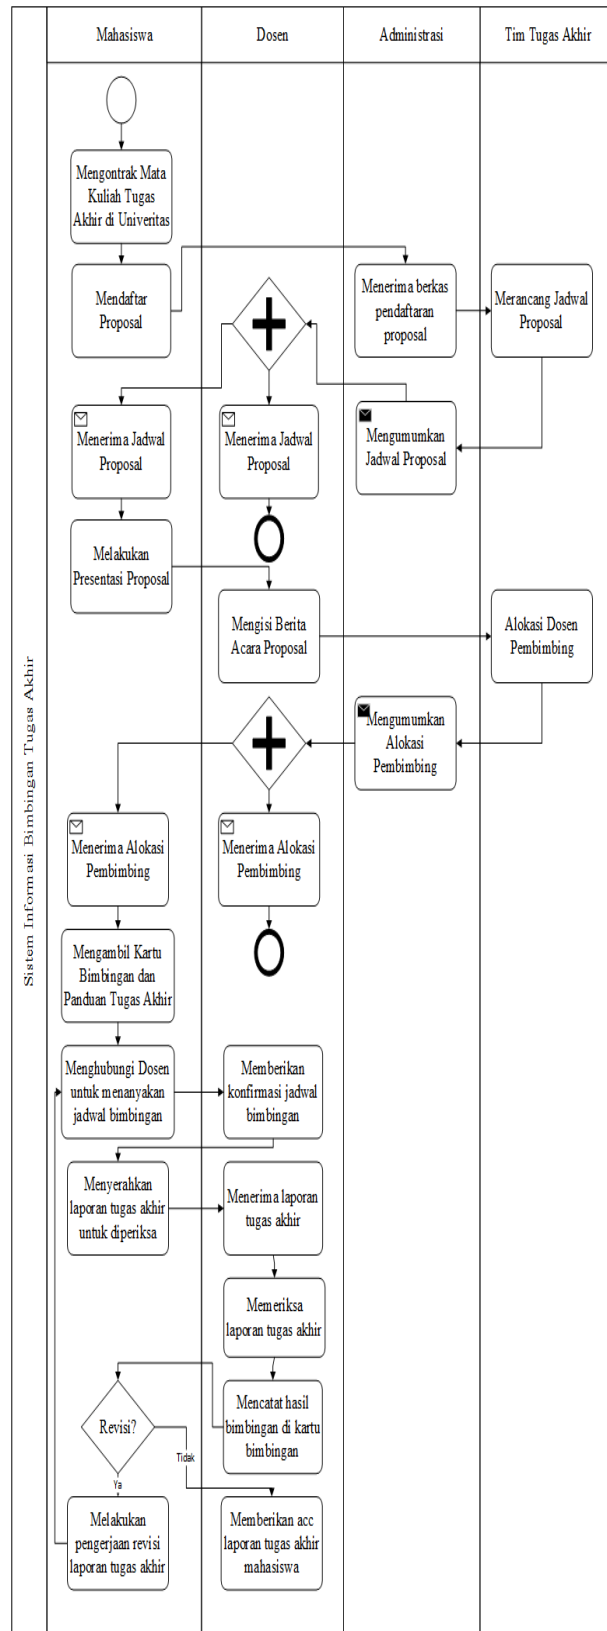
Sistem Informasi Bimbingan Tugas Akhir

Mahasiswa

Dosen

Administrasi

Tim Tugas Akhir

Mengontrak Mata Kuliah Tugas Akhir di Univeritas

Mendaftar Proposal

Menerima berkas pendaftaran proposal

Merancang Jadwal Proposal

Menerima Jadwal Proposal

Menerima Jadwal Proposal

Mengumumkan Jadwal Proposal

Melakukan Presentasi Proposal

Mengisi Berita Acara Proposal

Alokasi Dosen Pembimbing

Mengumumkan Alokasi Pembimbing

Menerima Alokasi Pembimbing

Menerima Alokasi Pembimbing

Mengambil Kartu Bimbingan dan Panduan Tugas Akhir

Menghubungi Dosen untuk menanyakan jadwal bimbingan

Memberikan konfirmasi jadwal bimbingan

Menyerahkan laporan tugas akhir untuk diperiksa

Menerima laporan tugas akhir

Memeriksa laporan tugas akhir

Mencatat hasil bimbingan di kartu bimbingan

Revisi?

Tidak

Ya

Melakukan pengerjaan revisi laporan tugas akhir

Memberikan acc laporan tugas akhir mahasiswa